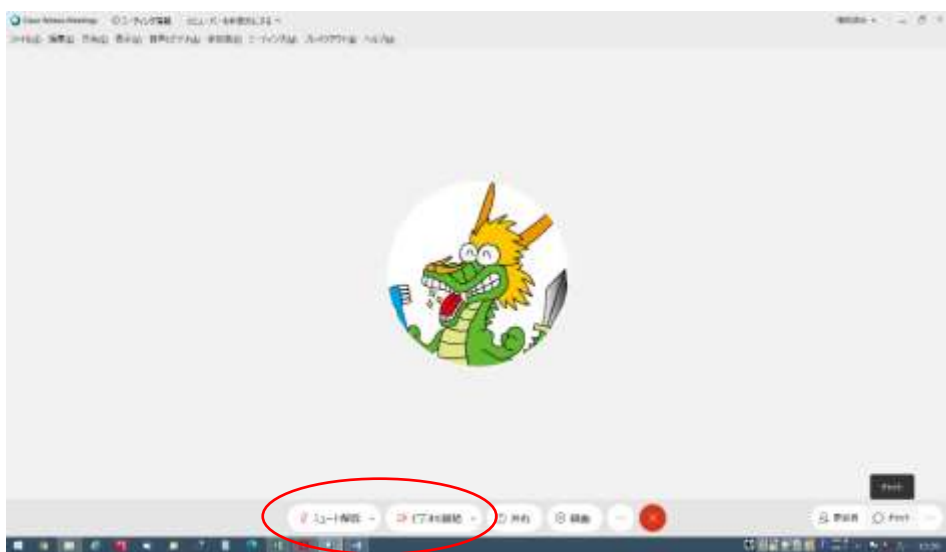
Cisco Webex Meetings ミーティング情報 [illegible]

ファイル(F) 編集(E) 共有(H) 表示(V) 音声とビデオ(A) 参加者(P) ミーティング(M) ブレイクアウト(B) ヘルプ(H)

ミュート解除 ビデオの開始 共有 録画

参加者 チャット

チャット